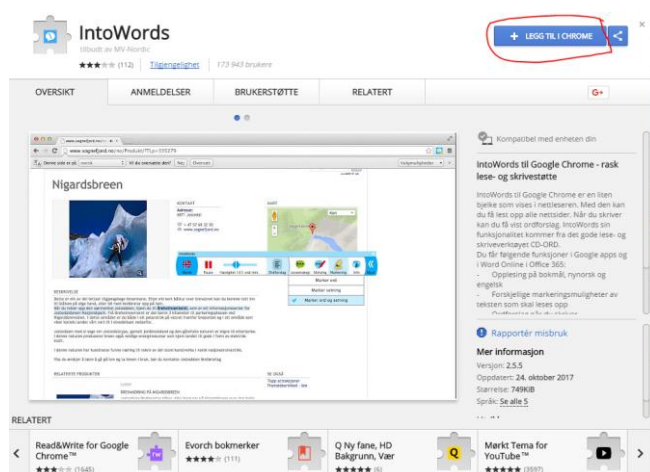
IntoWords
tilbudt av MV-Nordic
★★★★★ (112) | Tilgjengelighet | 173 943 brukere

+ LEGG TIL I CHROME

OVERSIKT
ANMELDELSER
BRUKERSTØTTE
RELATERT

G+

×

Nigardsbreen

Kompatibel med enheten din

IntoWords til Google Chrome - rask lese- og skrivestøtte

IntoWords til Google Chrome er en liten bjelke som vises i nettleseren. Med den kan du få lest opp alle nettsider. Når du skriver kan du få vist ordforslag. IntoWords sin funksjonalitet kommer fra det gode lese- og skriveverktøyet CD-ORD.
Du får følgende funksjoner i Google apps og i Word Online i Office 365:
- Opplesing på bokmål, nynorsk og engelsk
- Forskjellige markeringsmuligheter av teksten som skal leses opp

Rapportér misbruk

Mer informasjon
Versjon: 2.5.5
Oppdatert: 24. oktober 2017
Størrelse: 749KiB
Språk: Se alle 5

RELATERT

Read&Write for Google Chrome™
★★★★★ (1645)

Evorch bokmerker
★★★★★ (111)

Q Ny fane, HD Bakgrunn, Vær
★★★★★ (6)

Mørkt Tema for YouTube™
★★★★★ (3597)